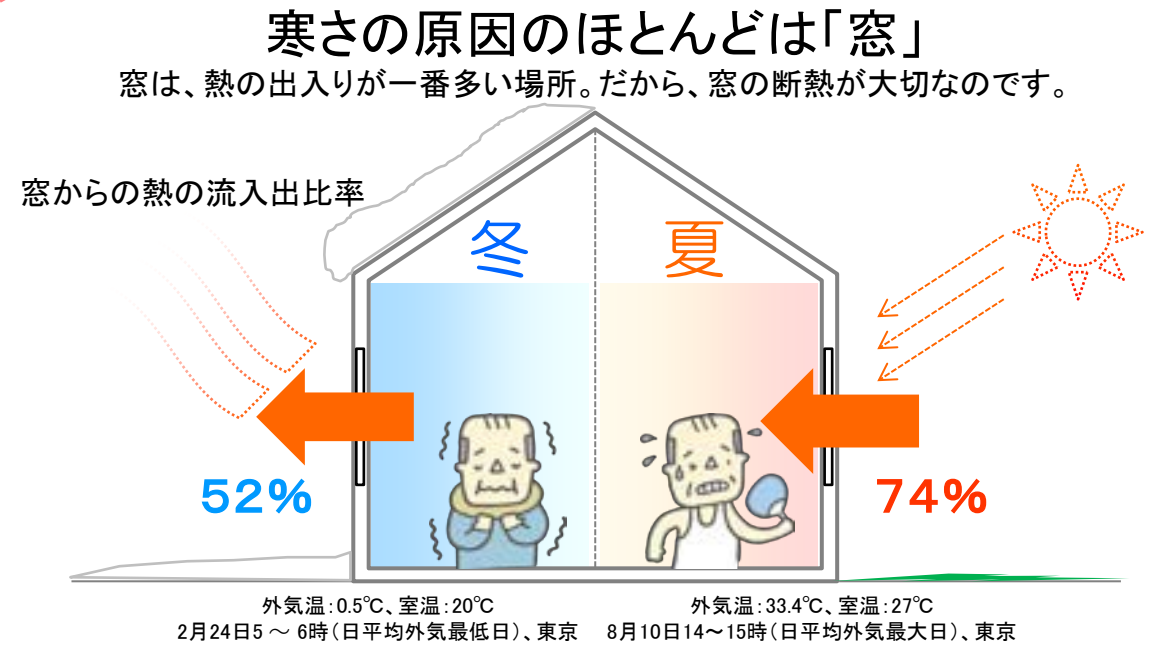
寒さの原因のほとんどは「窓」

窓は、熱の出入りが一番多い場所。だから、窓の断熱が大切なのです。

窓からの熱の流入出比率

冬

夏

52%

74%

外気温：0.5℃、室温：20℃
2月24日5 ～ 6時（日平均外気最低日）、東京

外気温：33.4℃、室温：27℃
8月10日14～15時（日平均外気最大日）、東京